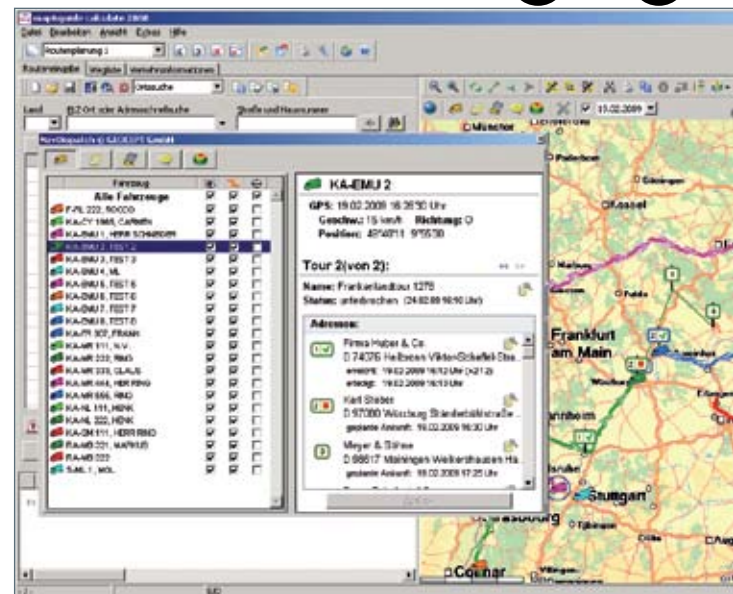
mapandguide calculate 2008

Datei Bearbeiten Ansicht Extras Hilfe

Routenplanung 1

Routeninhalte Vergleich Verkehrsinformationen

Ortssuche

Land

PLZ Ort oder Adresse/Heißsuche

Straße und Hausnummer

München

15.02.2009

NaviDispatch © GEOSOFT GmbH

| Fahrzeug | | | |
|---|---|---|---|
| Alle Fahrzeuge | | | |
| F-PL 222, BOCCO | | | |
| KA-CY 1000, CARMEN | | | |
| KA-EMU 1, HERR SCHAEFER | | | |
| KA-EMU 2, TEST 2 | | | |
| KA-EMU 3, TEST 3 | | | |
| KA-EMU 4, ML | | | |
| KA-EMU 5, TEST 5 | | | |
| KA-EMU 6, TEST 6 | | | |
| KA-EMU 7, TEST 7 | | | |
| KA-EMU 8, TEST 8 | | | |
| KA-FR 307, FRANK | | | |
| KA-MR 111, N.V. | | | |
| KA-MR 222, RINO | | | |
| KA-MR 333, CLAUS | | | |
| KA-MR 444, HERR RING | | | |
| KA-MR 555, RINO | | | |
| KA-NL 111, HENK | | | |
| KA-NL 222, HENK | | | |
| KA-SM 111, HERR RINO | | | |
| RA-MB 221, MARKUS | | | |
| RA-MB 222 | | | |
| S-ML 1, MOL | | | |

KA-EMU 2

GPS: 19.02.2009 16:36:30 Uhr
Geschw.: 15 km/h Richtung: O
Position: 48°48'11 9°55'38

Tour 2 (von 2):

Name: Frankenlandtour 1278
Status: unterbrochen (24.02.09 16:10 Uhr)

Adressen:

Firma Huber & Co.
D 74076 Heilbronn Viktor-Scheffel-Stra...
erwartet: 19.02.2009 16:12 Uhr (+21:2)
erledigt: 19.02.2009 16:13 Uhr

Karl Steber
D 97080 Würzburg Ständerbühlstraße ...
geplante Ankunft: 19.02.2009 16:30 Uhr

Meyer & Söhne
D 98617 Meiningen Wellershausen Ha...
geplante Ankunft: 19.02.2009 17:25 Uhr

Gießen
Kassel
Fulda
Frankfurt am Main
Würzburg
Mannheim
Stuttgart
Straßburg
Tübingen
Colmar
Villingen